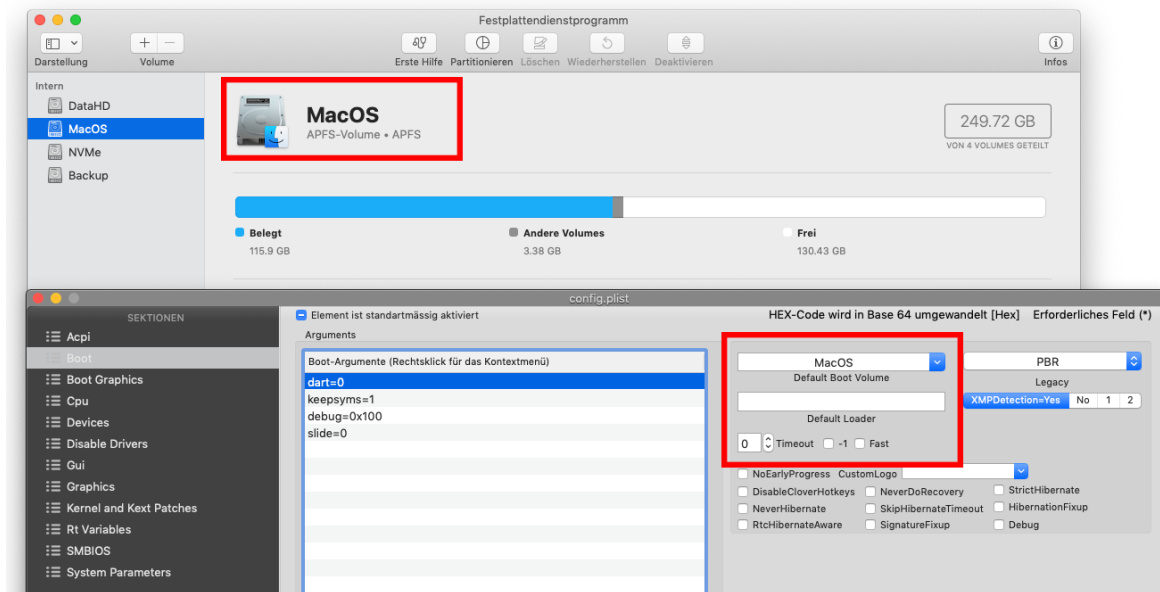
Festplattendienstprogramm

Darstellung Volume

Erste Hilfe Partitionieren Löschen Wiederherstellen Deaktivieren

Infos

Intern

DataHD

MacOS

NVMe

Backup

MacOS

APFS-Volume • APFS

249.72 GB

VON 4 VOLUMES GETEILT

Belegt 115.9 GB

Andere Volumes 3.38 GB

Frei 130.43 GB

config.plist

SEKTIONEN

Acpi

Boot

Boot Graphics

Cpu

Devices

Disable Drivers

Gui

Graphics

Kernel and Kext Patches

Rt Variables

SMBIOS

System Parameters

Element ist standartmässig aktiviert

HEX-Code wird in Base 64 umgewandelt [Hex] Erforderliches Feld (*)

Arguments

Boot-Argumente (Rechtsklick für das Kontextmenü)

dart=0

keepsyms=1

debug=0x100

slide=0

MacOS

Default Boot Volume

PBR

Legacy

XMPDetection=Yes No 1 2

Default Loader

0 Timeout -1 Fast

NoEarlyProgress CustomLogo

DisableCloverHotkeys NeverDoRecovery StrictHibernate

NeverHibernate SkipHibernateTimeout HibernationFixup

RtcHibernateAware SignatureFixup Debug